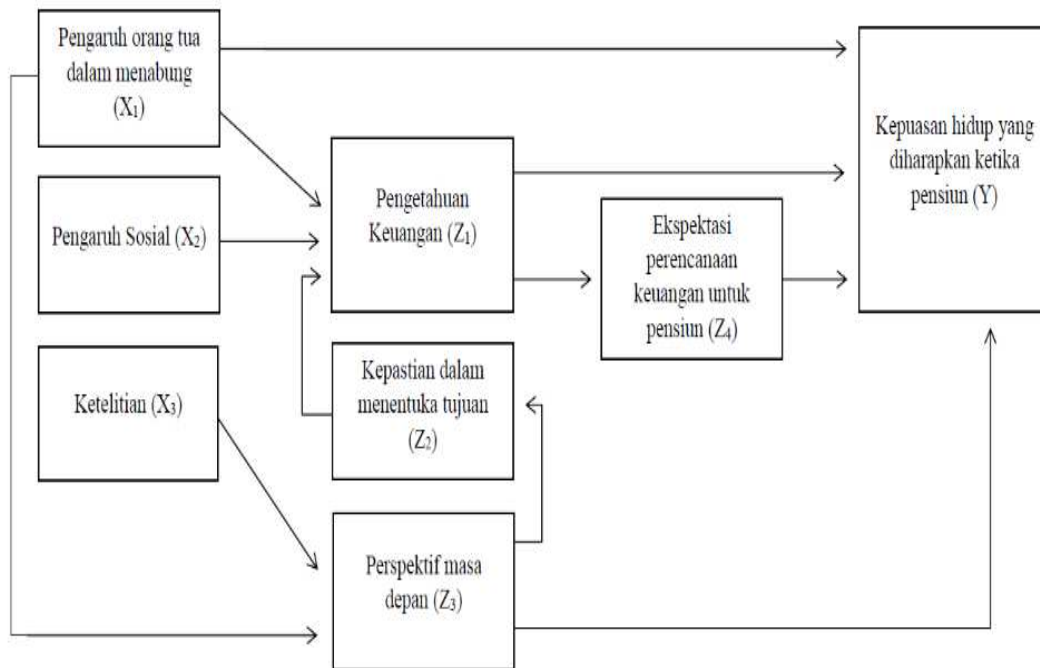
Pengaruh orang tua dalam menabung ($X_1$)

Pengaruh Sosial ($X_2$)

Ketelitian ($X_3$)

Pengetahuan Keuangan ($Z_1$)

Kepastian dalam menentuka tujuan ($Z_2$)

Perspektif masa depan ($Z_3$)

Ekspektasi perencanaan keuangan untuk pensiun ($Z_4$)

Kepuasan hidup yang diharapkan ketika pensiun (Y)